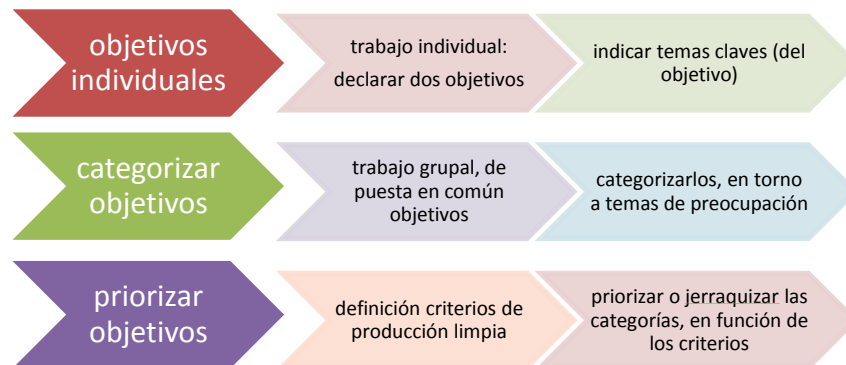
objetivos individuales

trabajo individual: declarar dos objetivos

indicar temas claves (del objetivo)

categorizar objetivos

trabajo grupal, de puesta en común objetivos

categorizarlos, en torno a temas de preocupación

priorizar objetivos

definición criterios de producción limpia

priorizar o jerraquizar las categorías, en función de los criterios